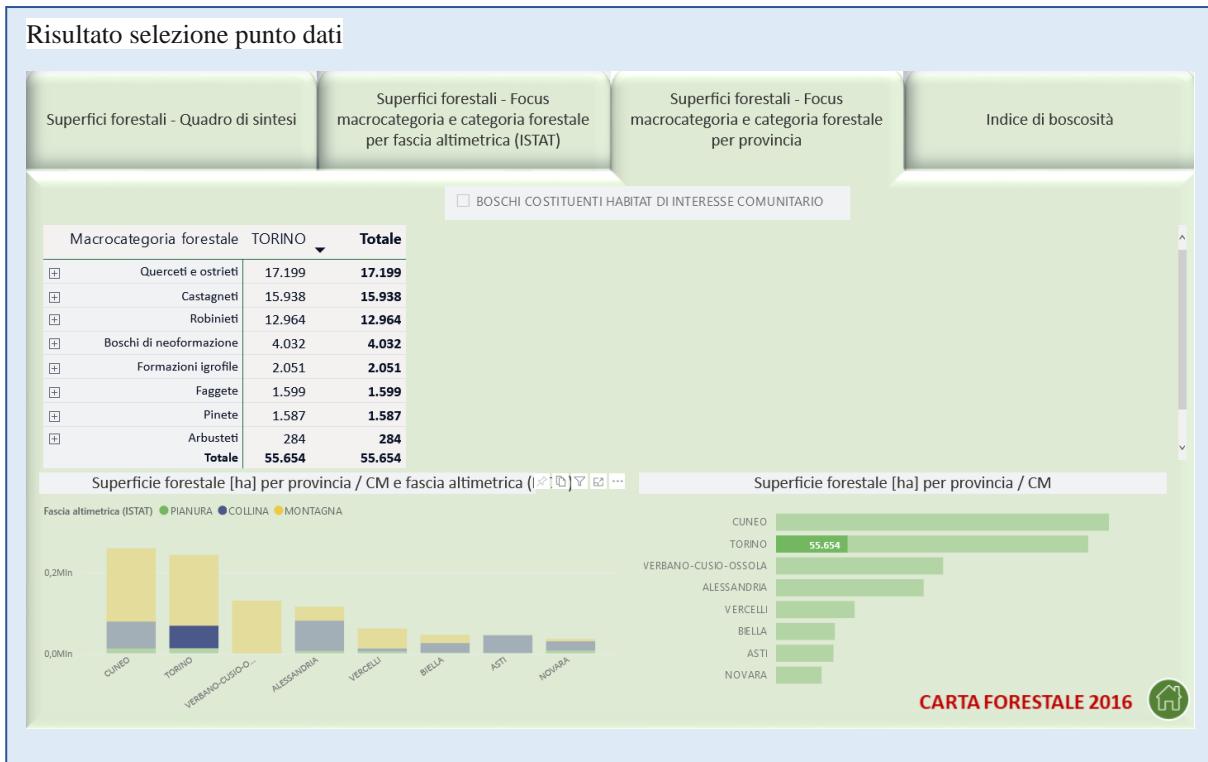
Risultato selezione punto dati

Superfici forestali - Quadro di sintesi

Superfici forestali - Focus macrocategoria e categoria forestale per fascia altimetrica (ISTAT)

Superfici forestali - Focus macrocategoria e categoria forestale per provincia

Indice di boscosità

BOSCHI COSTITUENTI HABITAT DI INTERESSE COMUNITARIO

| Macrocategoria forestale | TORINO | Totale |
|---|---|---|
| Querceti e ostrieti | 17.199 | 17.199 |
| Castagneti | 15.938 | 15.938 |
| Robinieti | 12.964 | 12.964 |
| Boschi di neoformazione | 4.032 | 4.032 |
| Formazioni igrofile | 2.051 | 2.051 |
| Faggete | 1.599 | 1.599 |
| Pinete | 1.587 | 1.587 |
| Arbusteti | 284 | 284 |
| Totale | 55.654 | 55.654 |

Superficie forestale [ha] per provincia / CM e fascia altimetrica ([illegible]

Fascia altimetrica (ISTAT) PIANURA COLLINA MONTAGNA

0,2Mln

0,0Mln

CUNEO TORINO VERBANO-CUSIO-O... ALESSANDRIA VERCELLI BIELLA ASTI NOVARA

Superficie forestale [ha] per provincia / CM

CUNEO
TORINO 55.654
VERBANO-CUSIO-OSSOLA
ALESSANDRIA
VERCELLI
BIELLA
ASTI
NOVARA

CARTA FORESTALE 2016